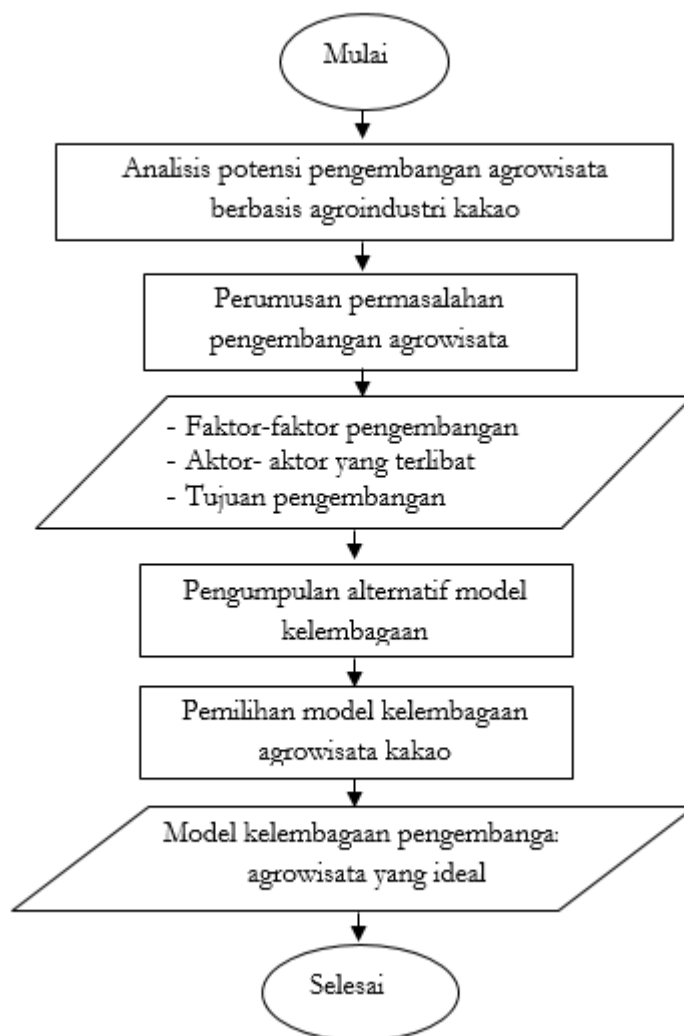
Mulai

Analisis potensi pengembangan agrowisata berbasis agroindustri kakao

Perumusan permasalahan pengembangan agrowisata

- Faktor-faktor pengembangan
- Aktor- aktor yang terlibat
- Tujuan pengembangan

Pengumpulan alternatif model kelembagaan

Pemilihan model kelembagaan agrowisata kakao

Model kelembagaan pengembanga: agrowisata yang ideal

Selesai